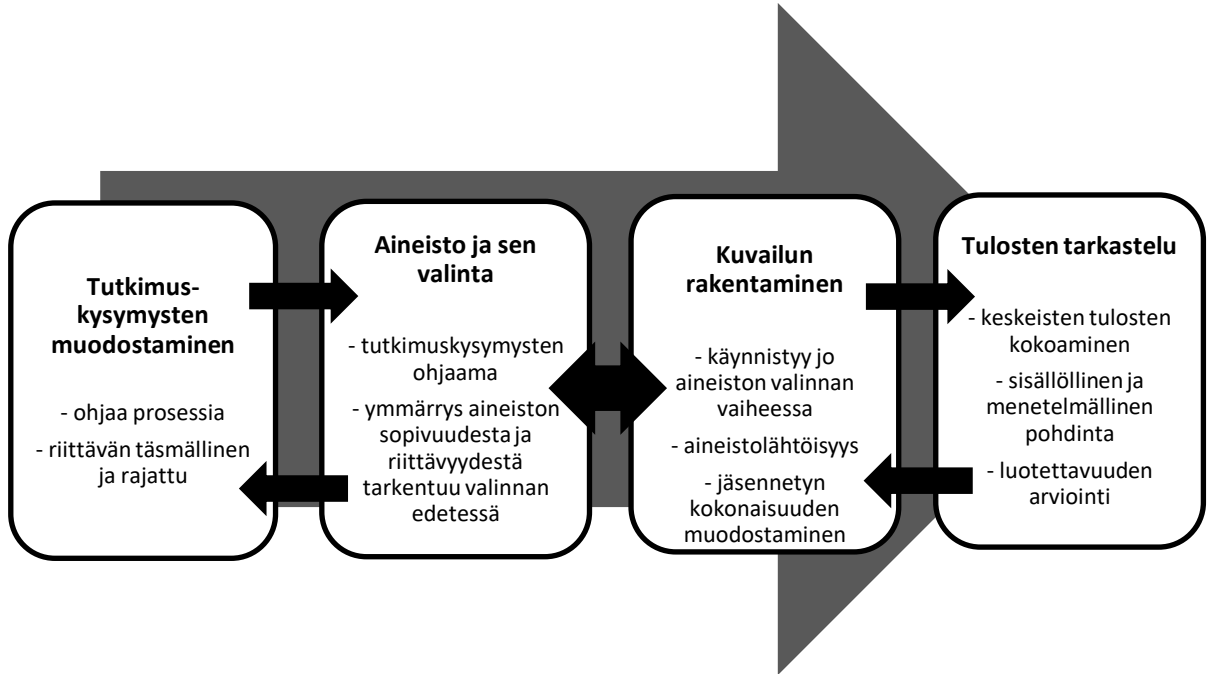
Tutkimuskysymysten muodostaminen

- ohjaa prosessia

- riittävän täsmällinen ja rajattu

Aineisto ja sen valinta

- tutkimuskysymysten ohjaama

- ymmärrys aineiston sopivuudesta ja riittävyydestä tarkentuu valinnan edetessä

Kuvailun rakentaminen

- käynnistyy jo aineiston valinnan vaiheessa

- aineistolähtöisyys

- jäsennetyn kokonaisuuden muodostaminen

Tulosten tarkastelu

- keskeisten tulosten kokoaminen

- sisällöllinen ja menetelmällinen pohdinta

- luotettavuuden arviointi